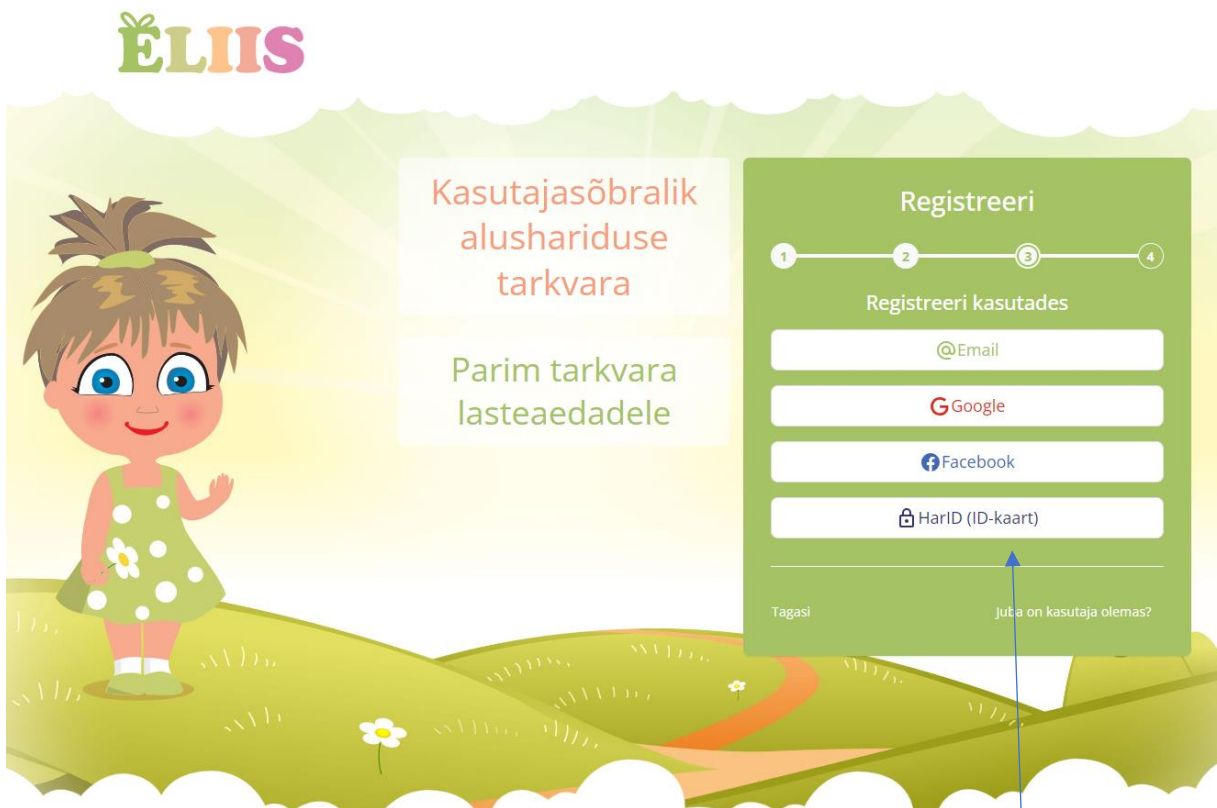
ELIIS

Kasutajasõbralik alushariduse tarkvara

Parim tarkvara lasteaedadele

Registreeri

1 2 3 4

Registreeri kasutades

@Email

G Google

Facebook

HarID (ID-kaart)

Tagasi

Juba on kasutaja olemas?